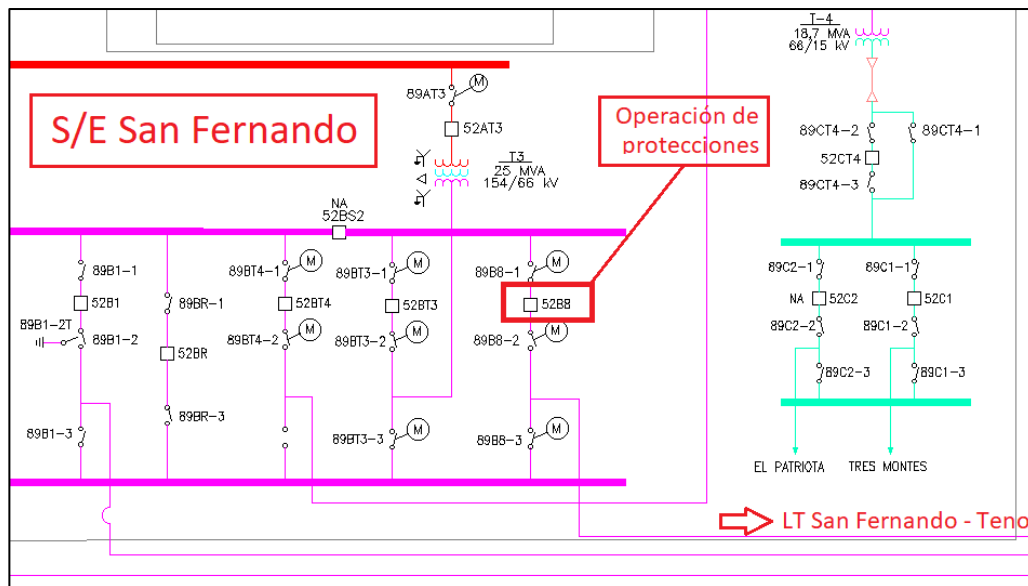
S/E San Fernando

89AT3

M

52AT3

T3
25 MVA
154/66 kV

NA
52BS2

Operación de protecciones

T-4
18,7 MVA
66/15 kV

89CT4-2

89CT4-1

52CT4

89CT4-3

89B1-1

52B1

89B1-2T

89B1-2

89B1-3

89BR-1

52BR

89BR-3

89BT4-1

M

52BT4

89BT4-2

M

89BT3-1

M

52BT3

89BT3-2

M

89BT3-3

M

89B8-1

M

52B8

89B8-2

M

89B8-3

M

89C2-1

NA

52C2

89C2-2

89C2-3

89C1-1

52C1

89C1-2

89C1-3

EL PATRIOTA

TRES MONTES

LT San Fernando - Teno